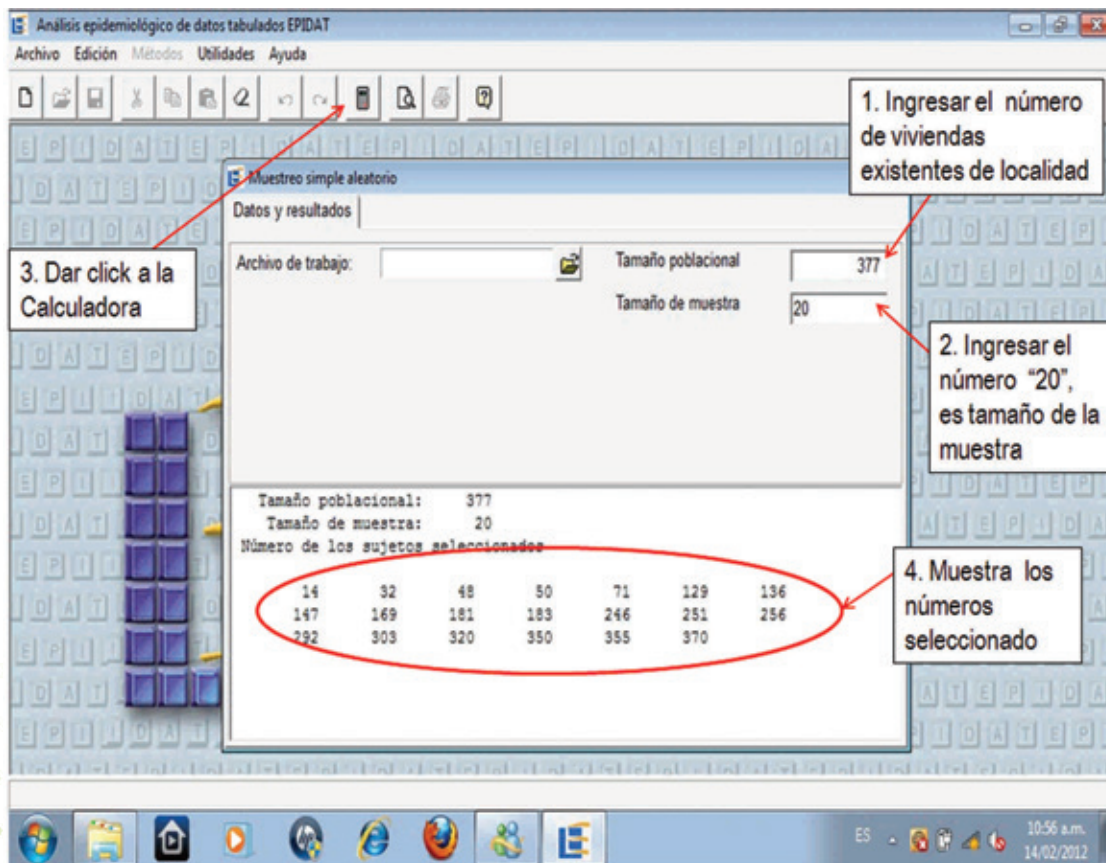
Análisis epidemiológico de datos tabulados EPIDAT

Archivo Edición Métodos Utilidades Ayuda

1. Ingresar el número de viviendas existentes de localidad

Muestreo simple aleatorio

Datos y resultados

3. Dar click a la Calculadora

Archivo de trabajo:

Tamaño poblacional 377

Tamaño de muestra 20

2. Ingresar el número "20", es tamaño de la muestra

Tamaño poblacional: 377
Tamaño de muestra: 20
Número de los sujetos seleccionados

| 14 | 32 | 48 | 50 | 71 | 129 | 136 |
|---|---|---|---|---|---|---|
| 147 | 169 | 181 | 183 | 246 | 251 | 256 |
| 292 | 303 | 320 | 350 | 355 | 370 | |

4. Muestra los números seleccionado

ES 10:56 a.m. 14/02/2012